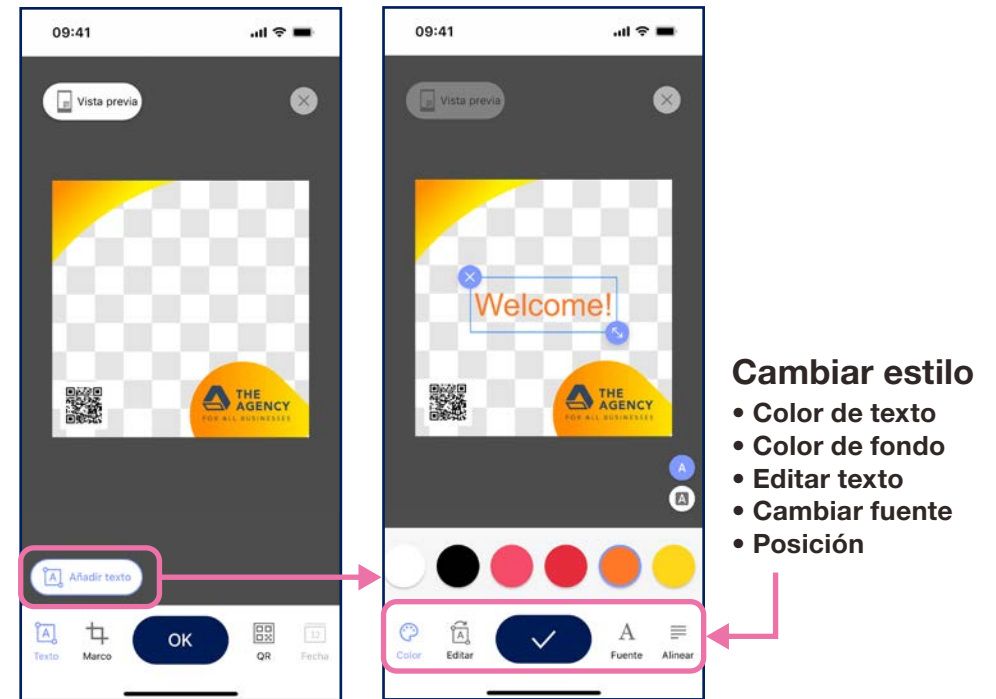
09:41

Vista previa

THE AGENCY
FOR ALL BUSINESSES

Añadir texto

Texto
Marco
OK
QR
Fecha

09:41

Vista previa

Welcome!

THE AGENCY
FOR ALL BUSINESSES

A
A

Color
Editar
Fuente
Alinear

Cambiar estilo
• Color de texto
• Color de fondo
• Editar texto
• Cambiar fuente
• Posición